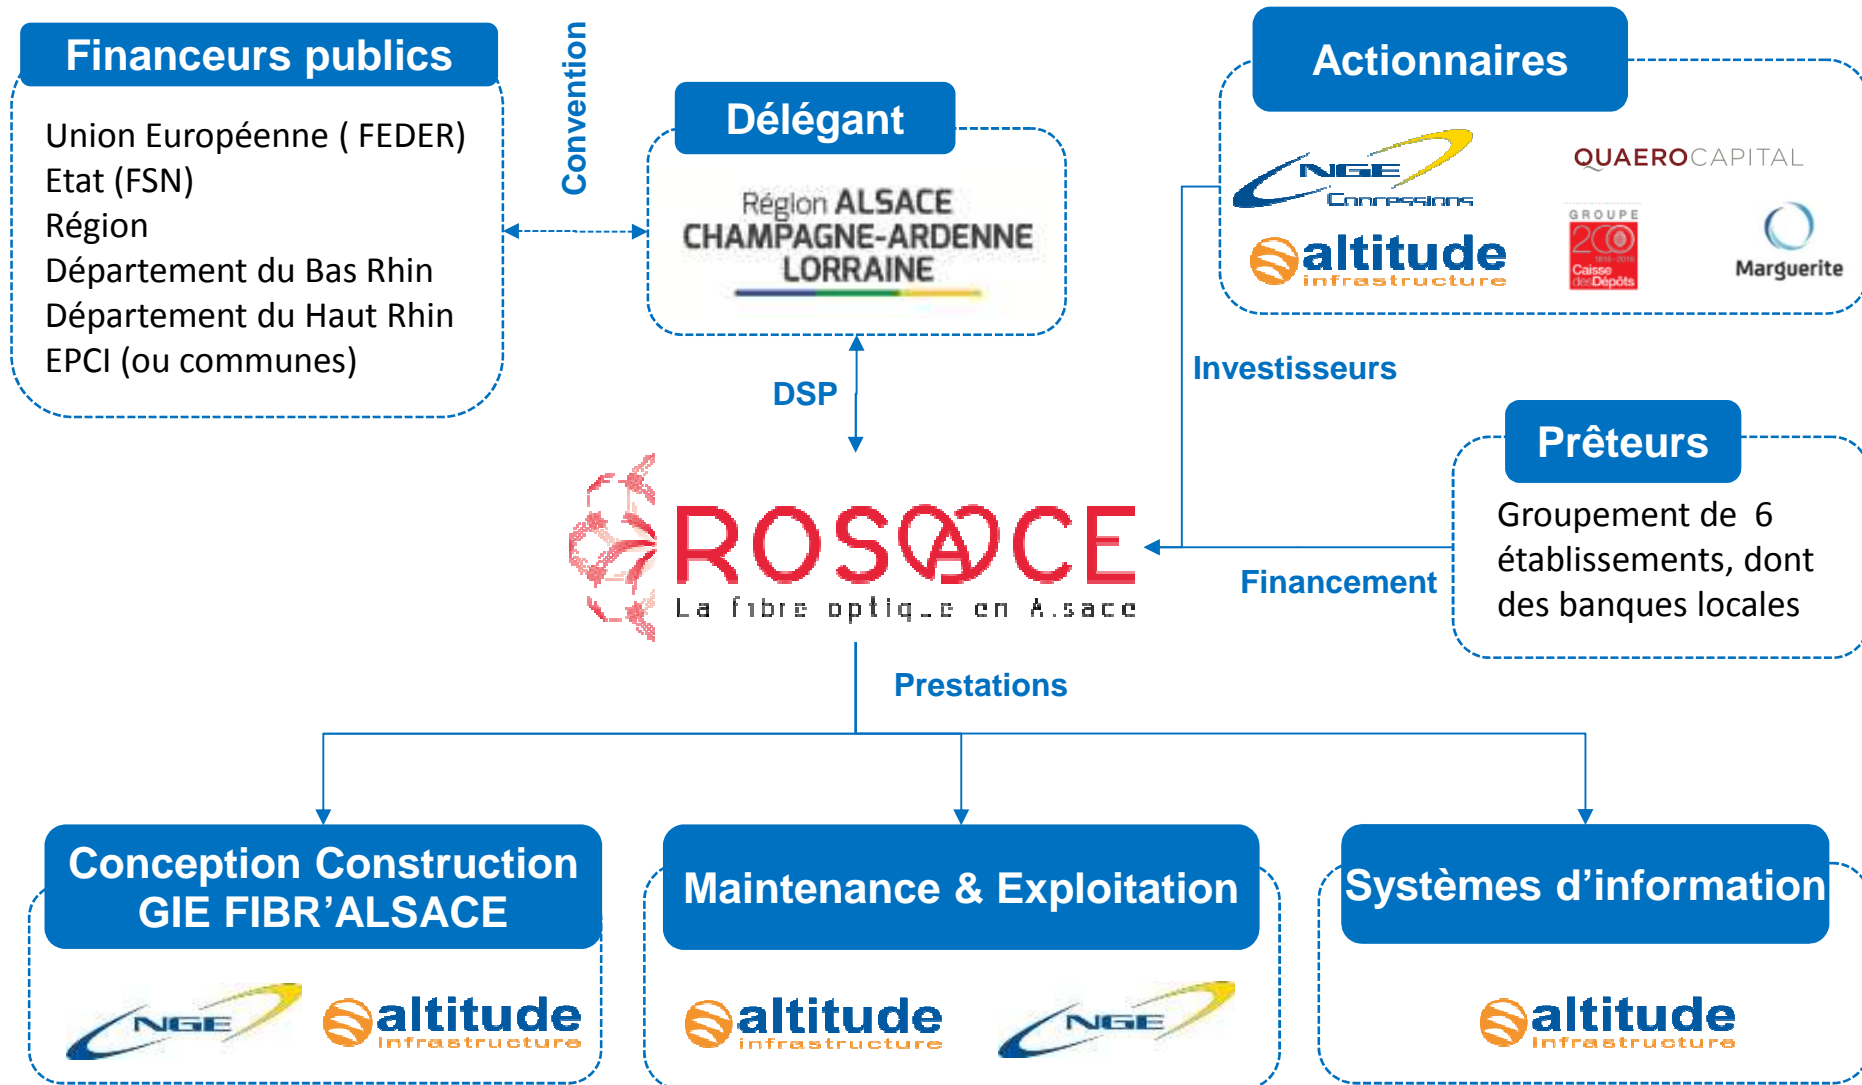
Financeurs publics

Union Européenne ( FEDER)
Etat (FSN)
Région
Département du Bas Rhin
Département du Haut Rhin
EPCI (ou communes)

Convention

Délégant

Région ALSACE
CHAMPAGNE-ARDENNE
LORRAINE

DSP

Actionnaires

NGE Concessions

QUAERO CAPITAL

altitude infrastructure

GROUPE 200 Caisse des Dépôts

Marguerite

Investisseurs

Prêteurs

Groupement de 6 établissements, dont des banques locales

Financement

ROSACE
La fibre optique en Alsace

Prestations

Conception Construction
GIE FIBR'ALSACE

NGE

altitude infrastructure

Maintenance & Exploitation

altitude infrastructure

NGE

Systèmes d'information

altitude infrastructure